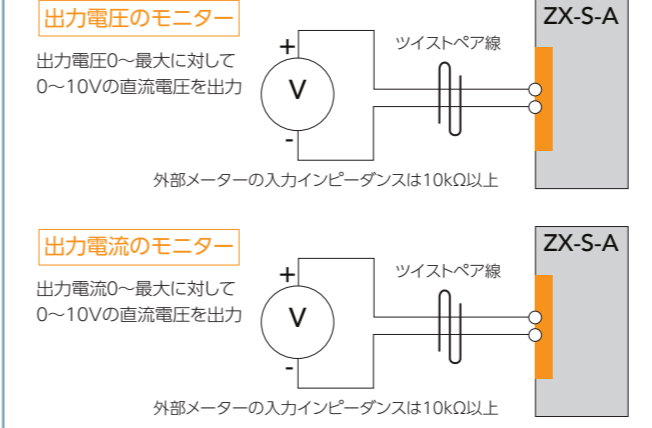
出力電圧のモニター

出力電圧0～最大に対して
0～10Vの直流電圧を出力

+
V
-

ツイストペア線

ZX-S-A

外部メーターの入力インピーダンスは10kΩ以上

出力電流のモニター

出力電流0～最大に対して
0～10Vの直流電圧を出力

+
V
-

ツイストペア線

ZX-S-A

外部メーターの入力インピーダンスは10kΩ以上